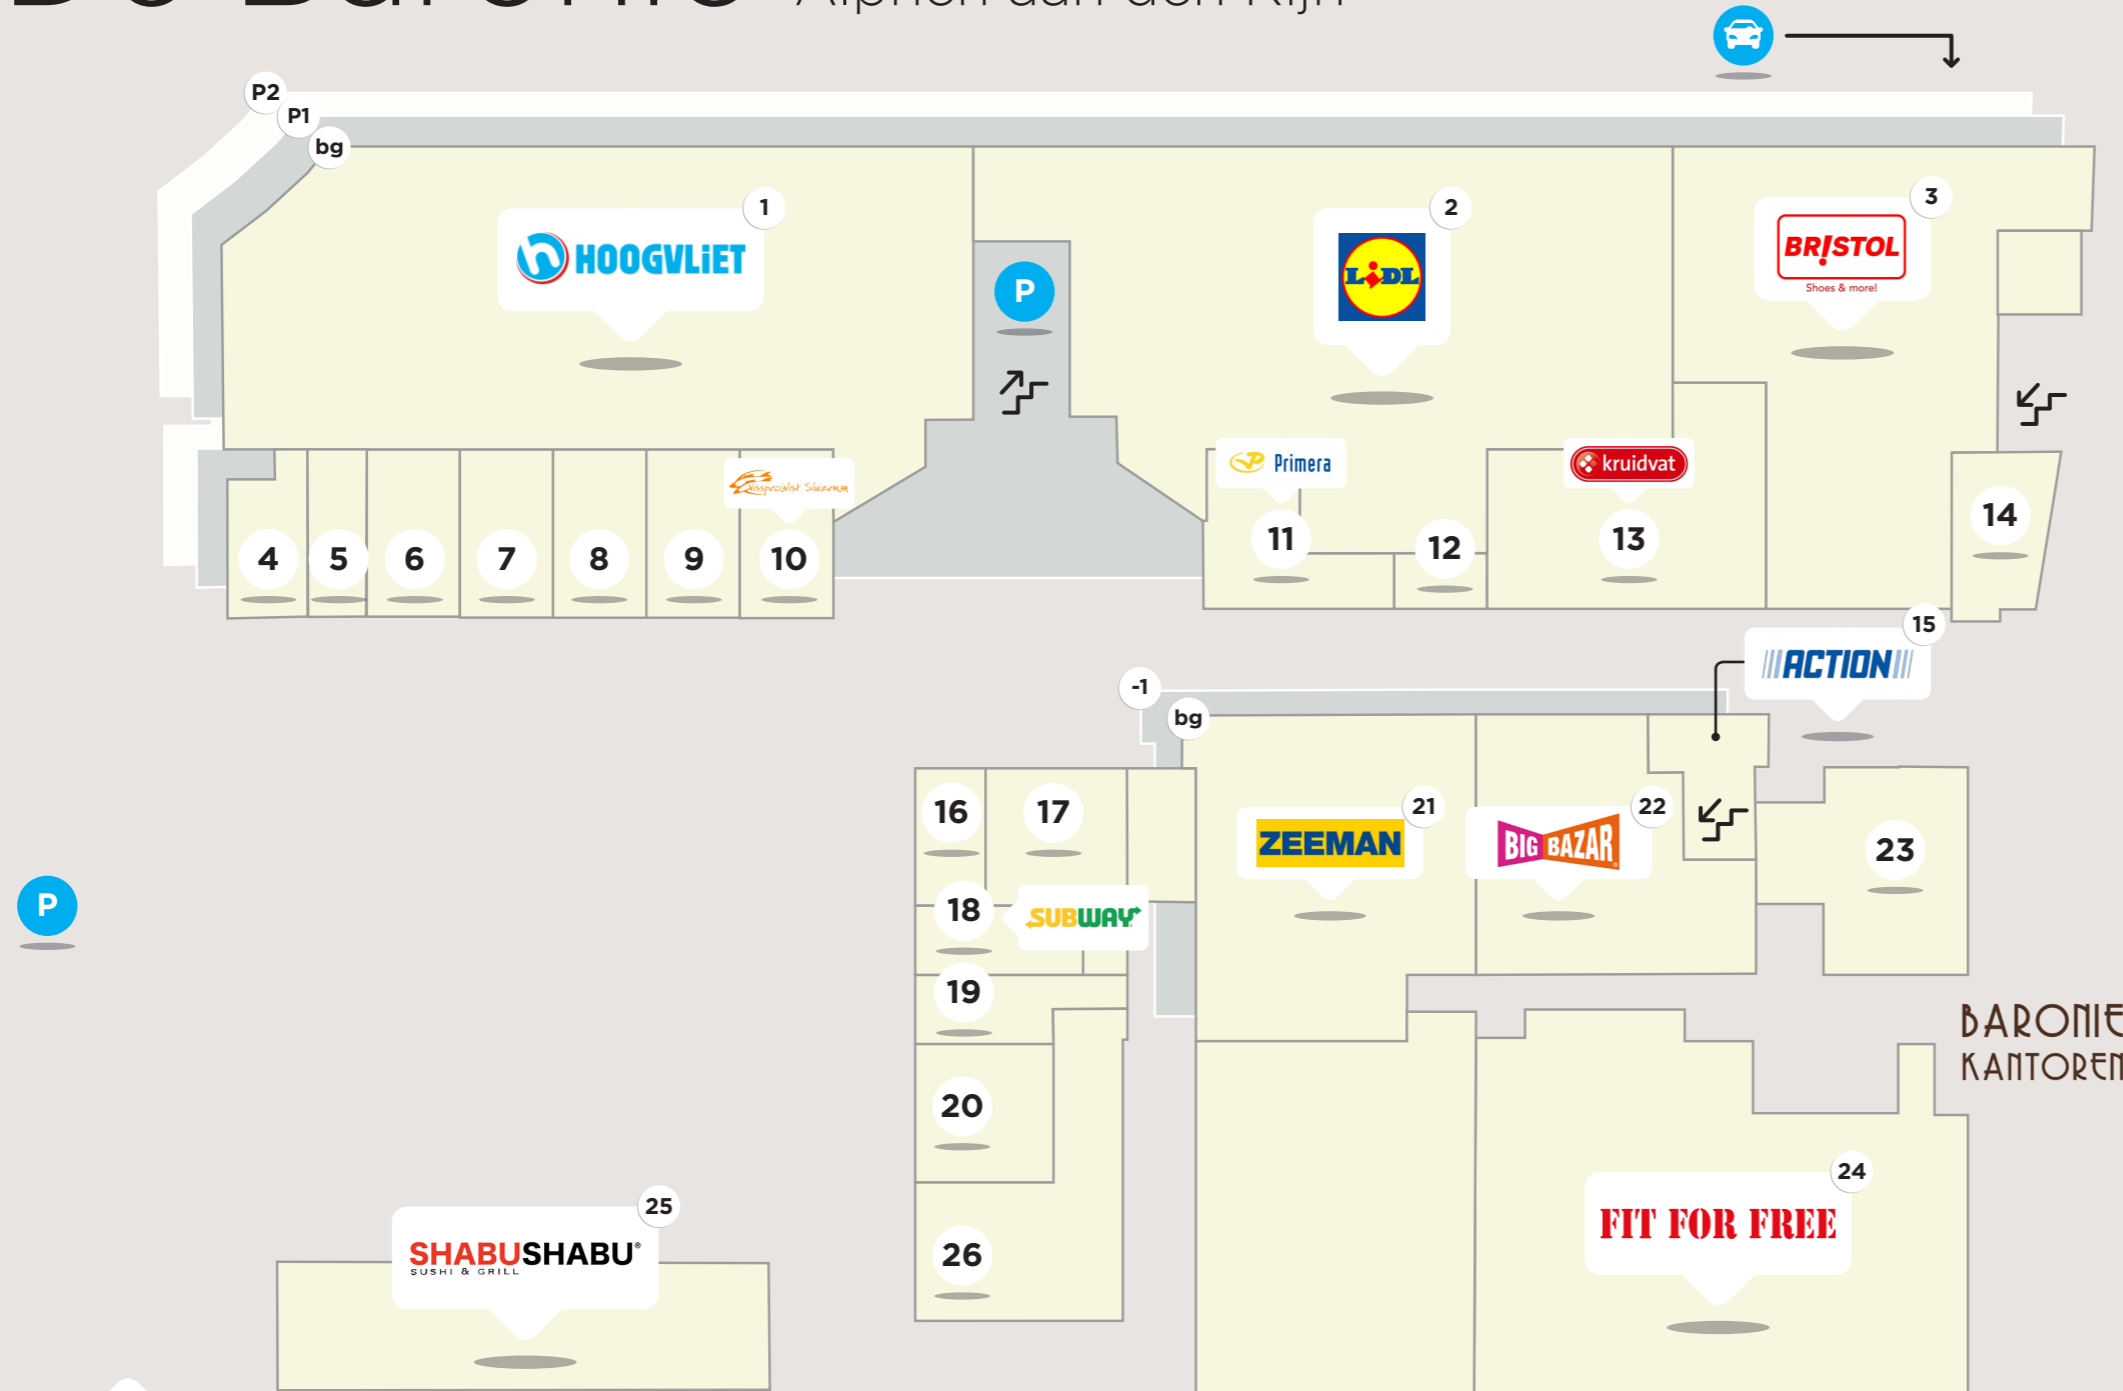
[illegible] Alphen aan den Rijn

P2
P1
bg

1 HOOGVLIET
P
2 LIDL
3 BRISTOL Shoes & more!

4 5 6 7 8 9 10
Visspecialist Sluizeman
Primera
11
12
kruidvat
13
14

15 ACTION
-1
bg
16 17
18 SUBWAY
19
20
26
21 ZEEMAN
22 BIG BAZAR
23
P
BARONIE KANTOREN
24 FIT FOR FREE
25 SHABUSHABU® SUSHI & GRILL